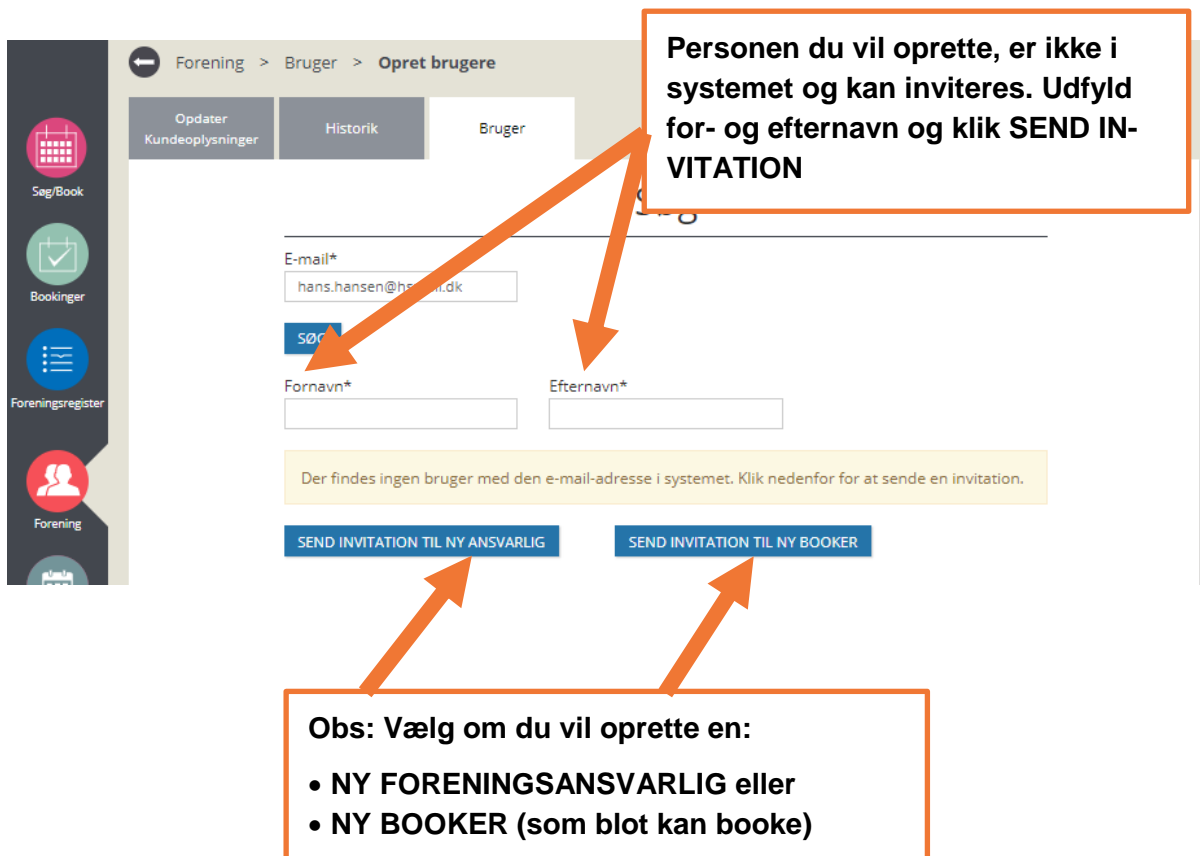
Forening > Bruger > Opret brugere

Opdater Kundeoplysninger

Historik

Bruger

Søg/Book

Bookinger

Foreningsregister

Forening

Personen du vil oprette, er ikke i systemet og kan inviteres. Udfyld for- og efternavn og klik SEND INVITATION

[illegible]

E-mail*

hans.hansen@hs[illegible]l.dk

SØ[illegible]

Fornavn*

Efternavn*

Der findes ingen bruger med den e-mail-adresse i systemet. Klik nedenfor for at sende en invitation.

SEND INVITATION TIL NY ANSVARLIG

SEND INVITATION TIL NY BOOKER

Obs: Vælg om du vil oprette en:

• NY FORENINGSANSVARLIG eller
• NY BOOKER (som blot kan booke)